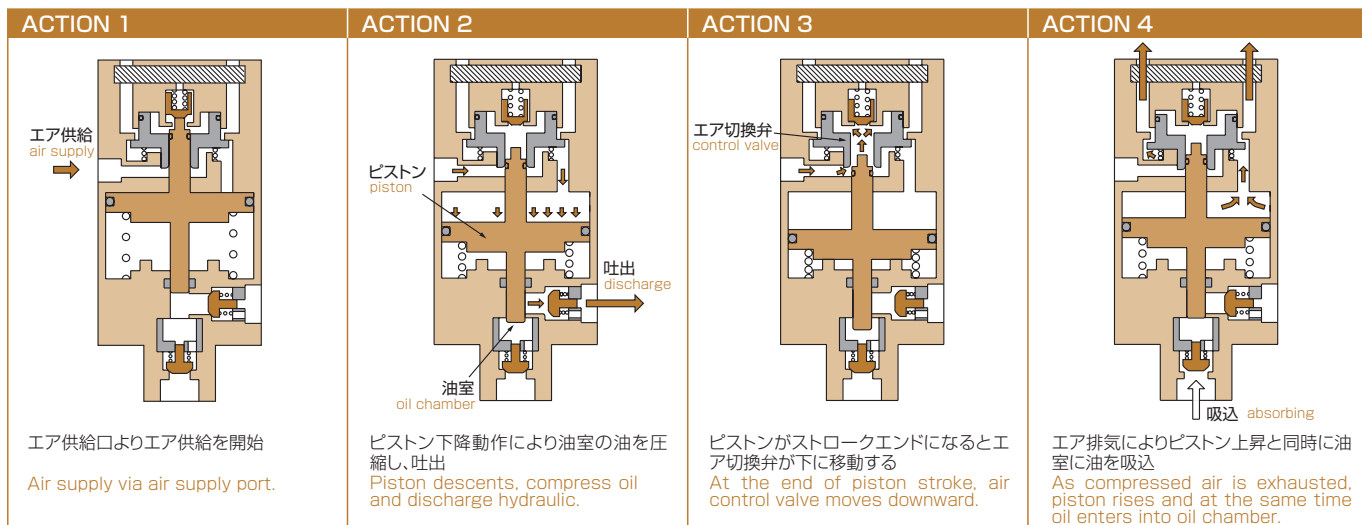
ACTION 1

エア供給
air supply

エア供給口よりエア供給を開始

Air supply via air supply port.

ACTION 2

ピストン
piston

吐出
discharge

油室
oil chamber

ピストン下降動作により油室の油を圧縮し、吐出

Piston descents, compress oil and discharge hydraulic.

ACTION 3

エア切換弁
control valve

ピストンがストロークエンドになるとエア切換弁が下に移動する

At the end of piston stroke, air control valve moves downward.

ACTION 4

吸込 absorbing

エア排気によりピストン上昇と同時に油室に油を吸込

As compressed air is exhausted, piston rises and at the same time oil enters into oil chamber.